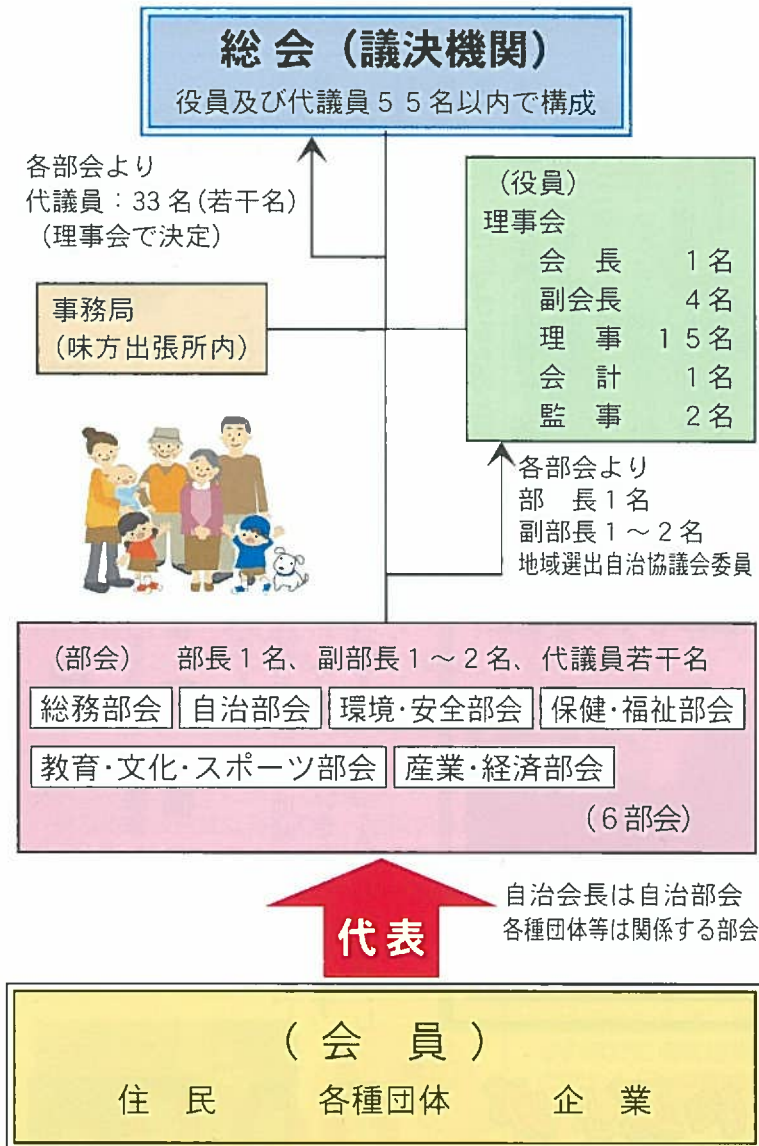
総会（議決機関）
役員及び代議員５５名以内で構成

各部会より
代議員：33名(若干名)
（理事会で決定）

（役員）
理事会
会　長　　１名
副会長　　４名
理　事　１５名
会　計　　１名
監　事　　２名

事務局
（味方出張所内）

各部会より
部　長１名
副部長１～２名
地域選出自治協議会委員

（部会）　部長１名、副部長１～２名、代議員若干名
総務部会　自治部会　環境・安全部会　保健・福祉部会
教育・文化・スポーツ部会　産業・経済部会
（６部会）

代表

自治会長は自治部会
各種団体等は関係する部会

（会　員）
住　民　　各種団体　　企　業